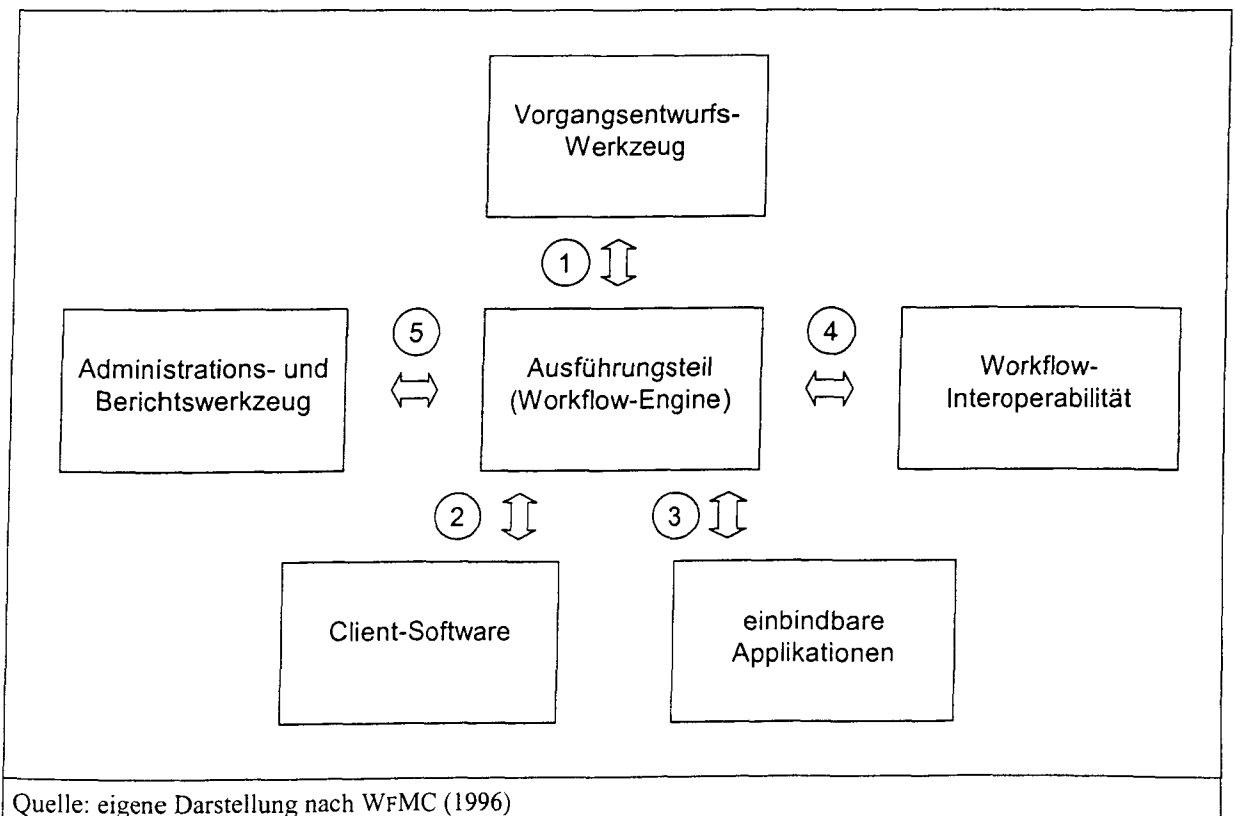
Vorgangsentwurfs-Werkzeug

1

5

Administrations- und Berichtswerkzeug

Ausführungsteil (Workflow-Engine)

4

Workflow-Interoperabilität

2

3

Client-Software

einbindbare Applikationen

Quelle: eigene Darstellung nach WFMC (1996)